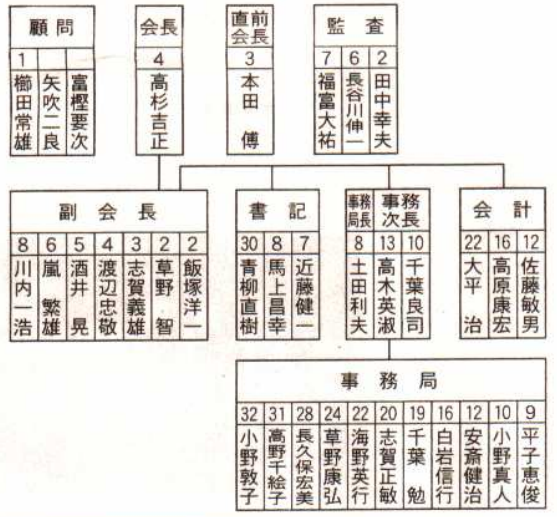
| 顧問 | | |
|---|---|---|
| 1 | | |
| 櫛田常雄 | 矢吹二良 | 富樫要次 |

| 会長 |
|---|
| 4 |
| 高杉吉正 |

| 直前会長 |
|---|
| 3 |
| 本田 傅 |

| 監査 | | |
|---|---|---|
| 7 | 6 | 2 |
| 福富大祐 | 長谷川伸一 | 田中幸夫 |

| 副会長 | | | | | | |
|---|---|---|---|---|---|---|
| 8 | 6 | 5 | 4 | 3 | 2 | 2 |
| 川内一浩 | 嵐 繁雄 | 酒井 晃 | 渡辺忠敬 | 志賀義雄 | 草野 智 | 飯塚洋一 |

| 書記 | | |
|---|---|---|
| 30 | 8 | 7 |
| 青柳直樹 | 馬上昌幸 | 近藤健一 |

| 事務局長 | 事務次長 | |
|---|---|---|
| 8 | 13 | 10 |
| 土田利夫 | 高木英淑 | 千葉良司 |

| 会計 | | |
|---|---|---|
| 22 | 16 | 12 |
| 大平 治 | 高原康宏 | 佐藤敏男 |

| 事務局 | | | | | | | | | | |
|---|---|---|---|---|---|---|---|---|---|---|
| 32 | 31 | 28 | 24 | 22 | 20 | 19 | 16 | 12 | 10 | 9 |
| 小野敦子 | 高野千絵子 | 長久保宏美 | 草野康弘 | 海野英行 | 志賀正敏 | 千葉 勉 | 白岩信行 | 安斎健治 | 小野真人 | 平子恵俊 |